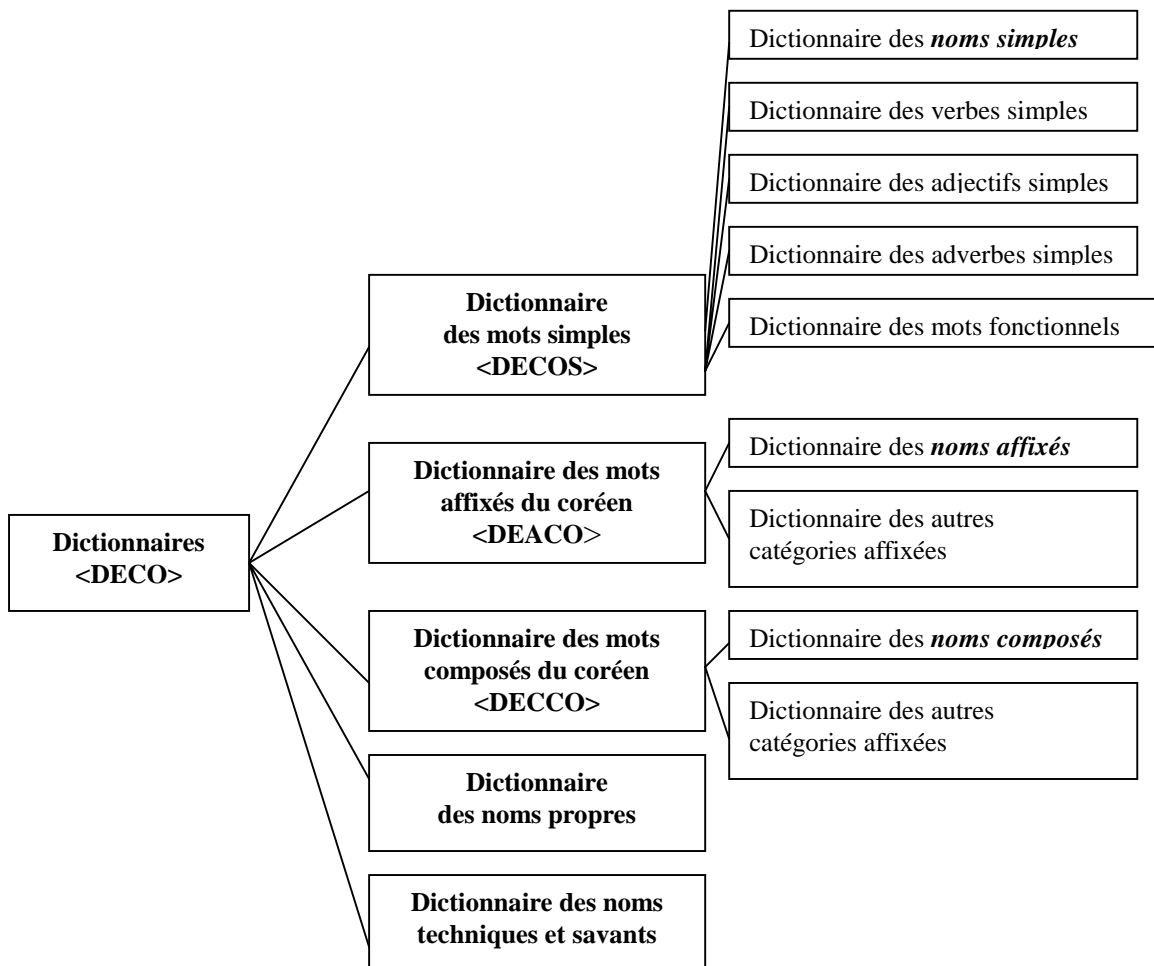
Dictionnaires <DECO>

Dictionnaire des mots simples <DECOS>

Dictionnaire des **noms simples**

Dictionnaire des verbes simples

Dictionnaire des adjectifs simples

Dictionnaire des adverbes simples

Dictionnaire des mots fonctionnels

Dictionnaire des mots affixés du coréen <DEACO>

Dictionnaire des **noms affixés**

Dictionnaire des autres catégories affixées

Dictionnaire des mots composés du coréen <DECCO>

Dictionnaire des **noms composés**

Dictionnaire des autres catégories affixées

Dictionnaire des noms propres

Dictionnaire des noms techniques et savants